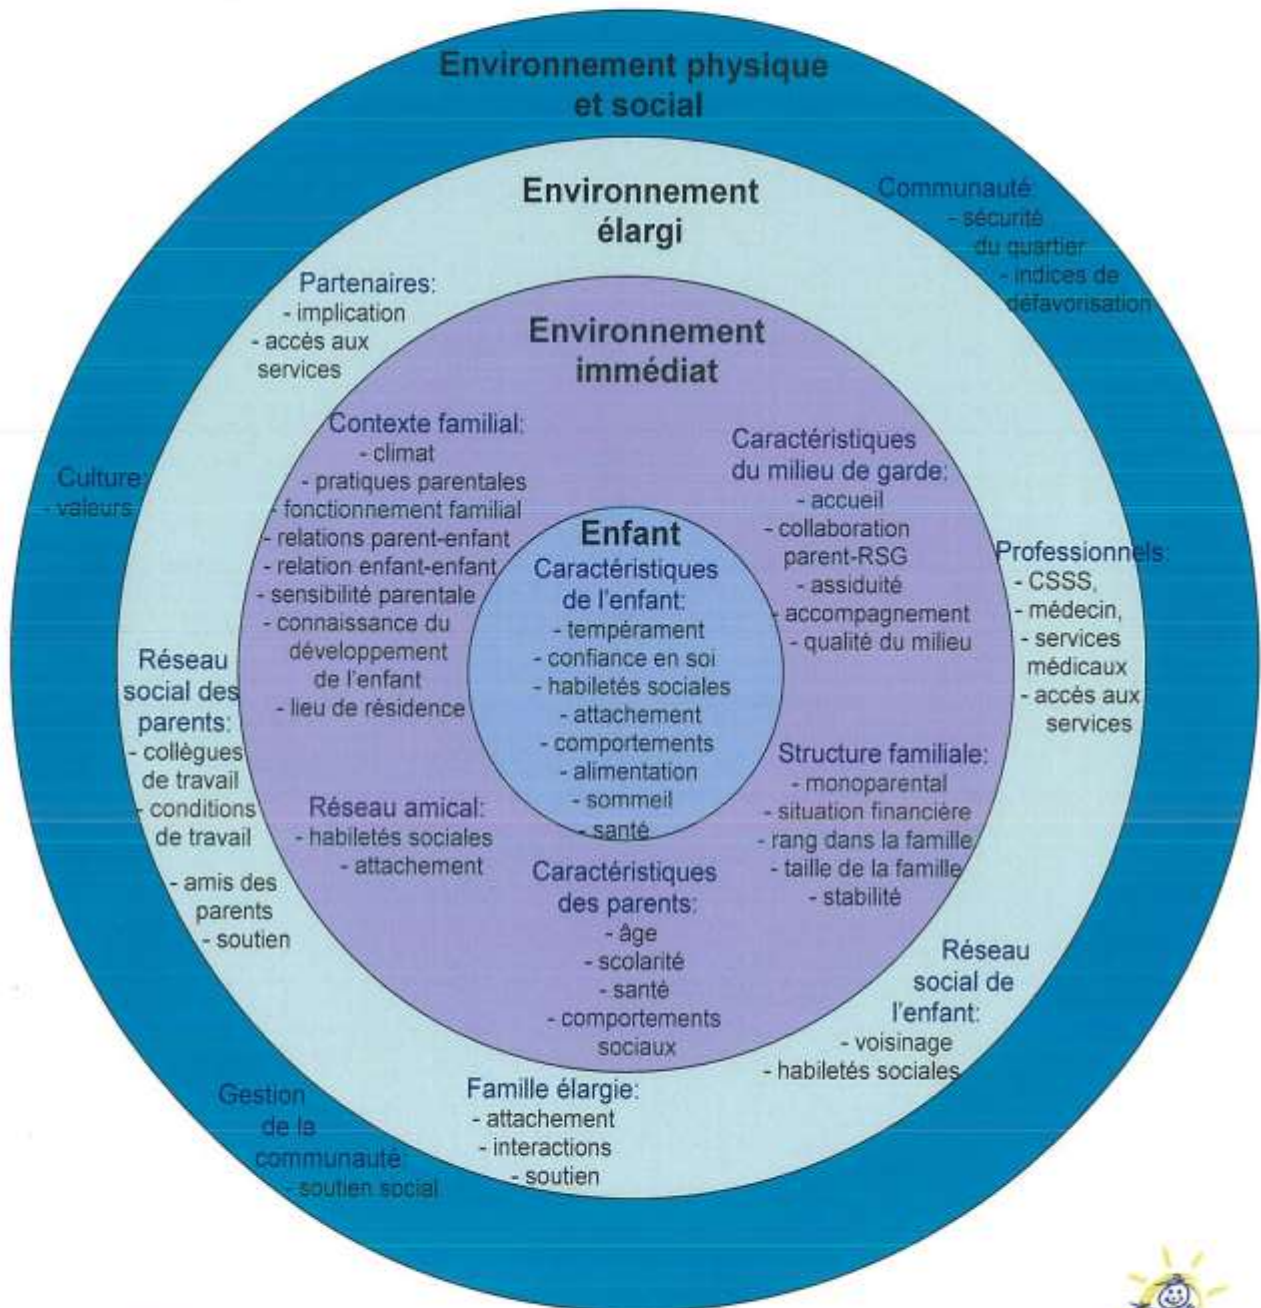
Environnement physique et social

Communauté:
- sécurité du quartier
- indices de défavorisation

Culture:
- valeurs

Gestion de la communauté:
- soutien social

Environnement élargi

Partenaires:
- implication
- accès aux services

Professionnels:
- CSSS,
- médecin,
- services médicaux
- accès aux services

Réseau social des parents:
- collègues de travail
- conditions de travail
- amis des parents
- soutien

Réseau social de l'enfant:
- voisinage
- habiletés sociales

Famille élargie:
- attachement
- interactions
- soutien

Environnement immédiat

Contexte familial:
- climat
- pratiques parentales
- fonctionnement familial
- relations parent-enfant
- relation enfant-enfant
- sensibilité parentale
- connaissance du développement de l'enfant
- lieu de résidence

Caractéristiques du milieu de garde:
- accueil
- collaboration parent-RSG
- assiduité
- accompagnement
- qualité du milieu

Réseau amical:
- habiletés sociales
- attachement

Structure familiale:
- monoparental
- situation financière
- rang dans la famille
- taille de la famille
- stabilité

Caractéristiques des parents:
- âge
- scolarité
- santé
- comportements sociaux

Enfant
Caractéristiques de l'enfant:
- tempérament
- confiance en soi
- habiletés sociales
- attachement
- comportements
- alimentation
- sommeil
- santé